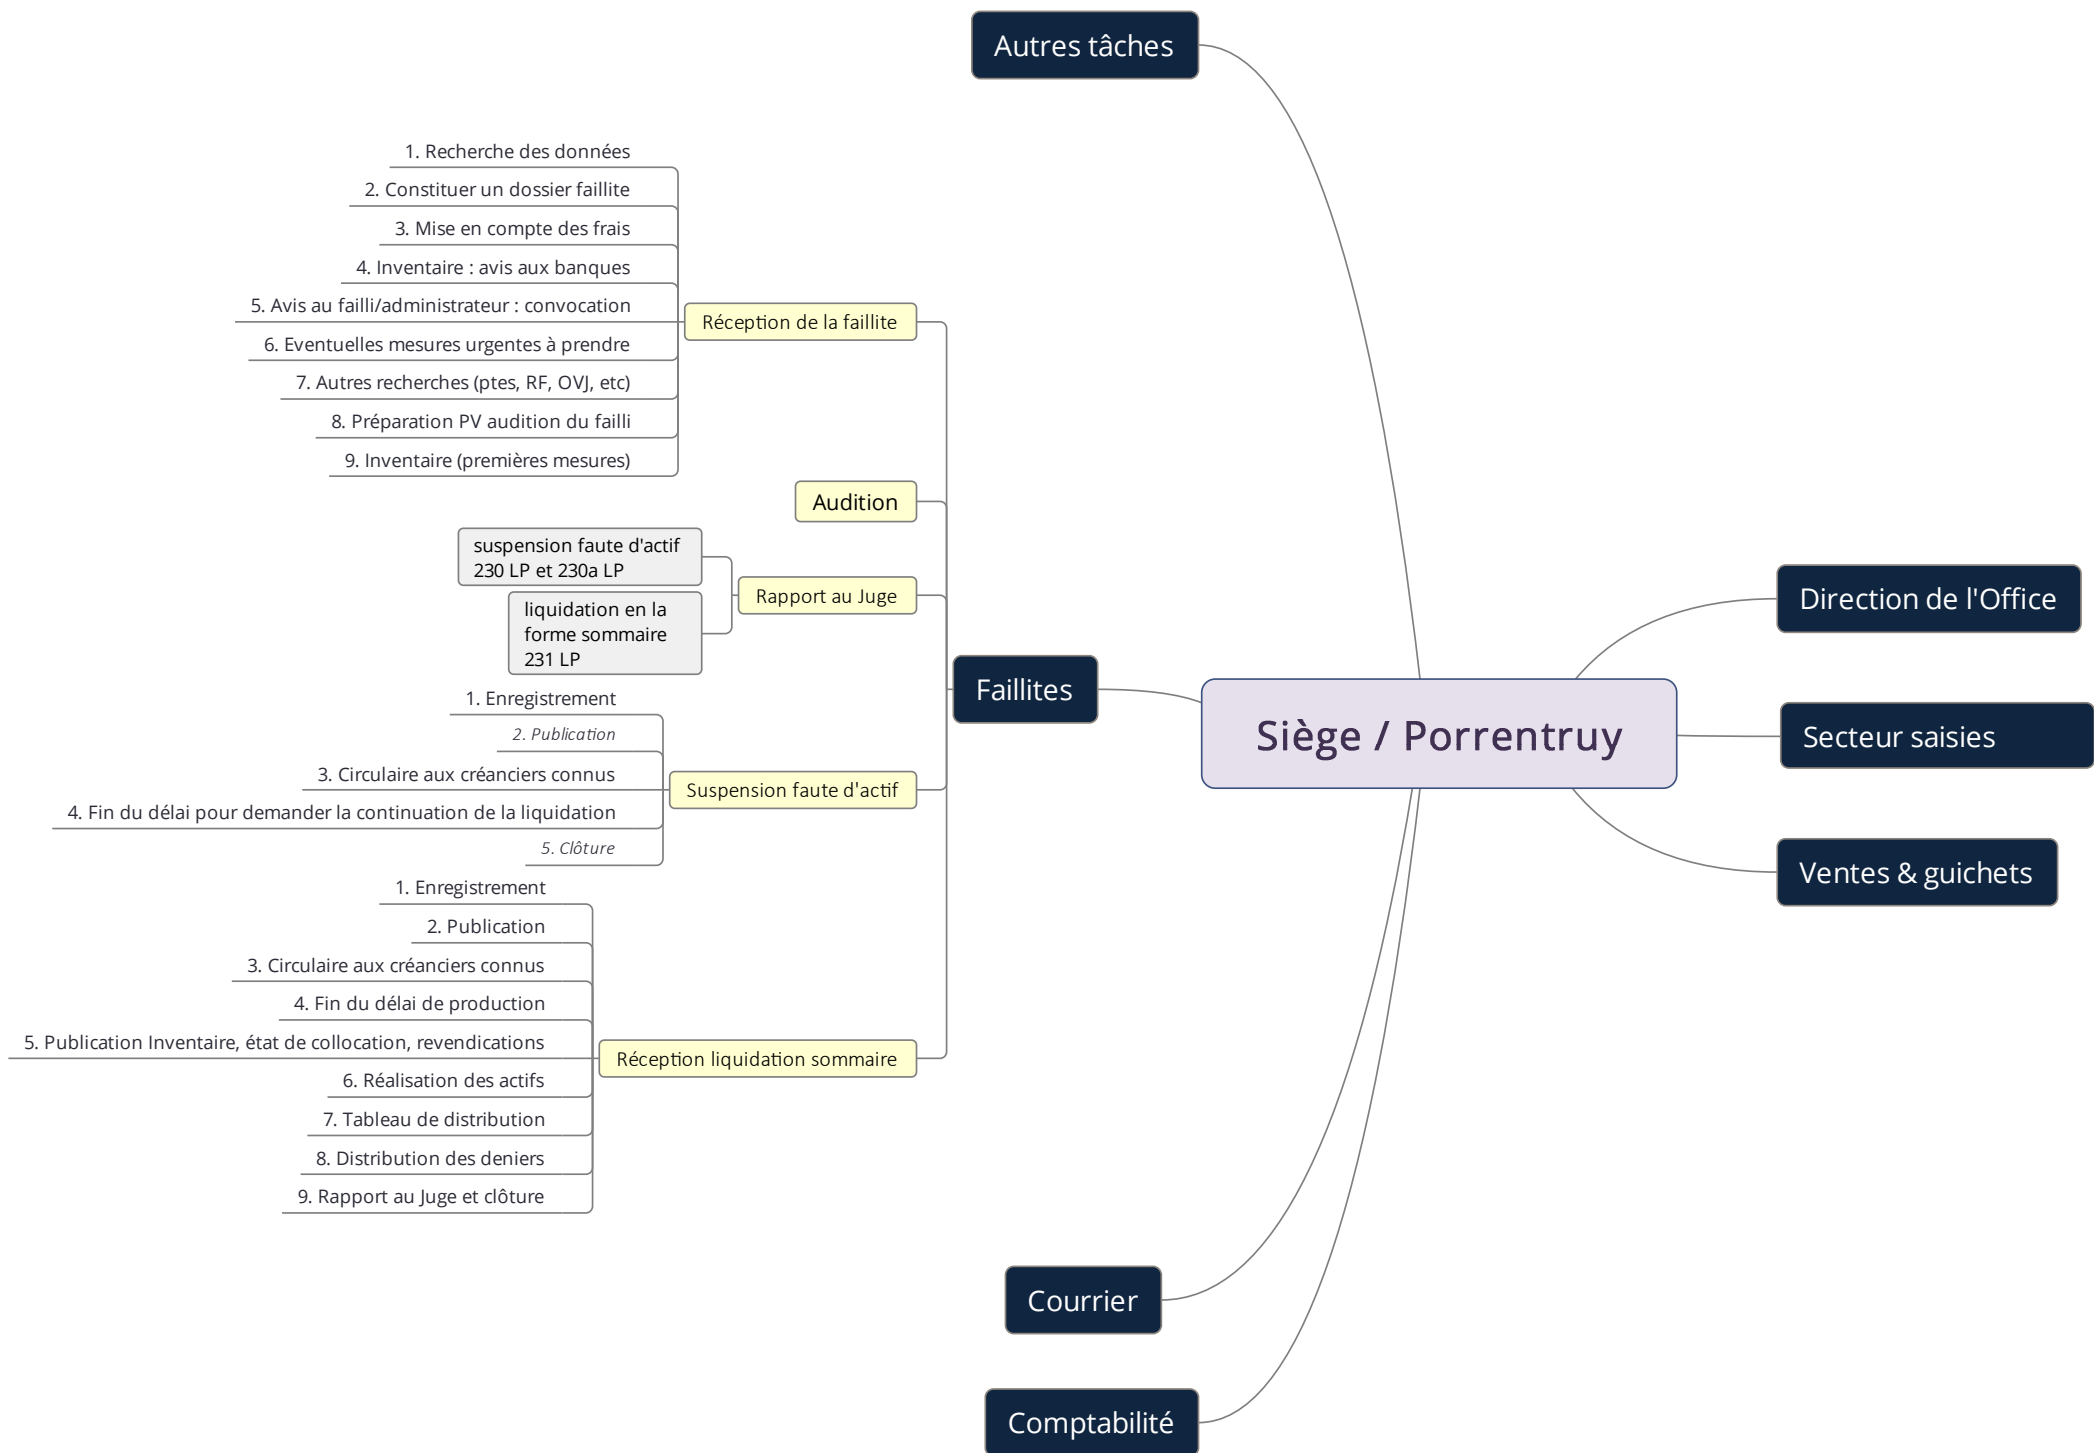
Autres tâches

1. Recherche des données
2. Constituer un dossier faillite
3. Mise en compte des frais
4. Inventaire : avis aux banques
5. Avis au failli/administrateur : convocation
6. Eventuelles mesures urgentes à prendre
7. Autres recherches (ptes, RF, OVJ, etc)
8. Préparation PV audition du failli
9. Inventaire (premières mesures)

Réception de la faillite

Audition

suspension faute d'actif 230 LP et 230a LP

liquidation en la forme sommaire 231 LP

Rapport au Juge

Faillites

Siège / Porrentruy

Direction de l'Office

Secteur saisies

Ventes & guichets

1. Enregistrement
2. Publication
3. Circulaire aux créanciers connus
4. Fin du délai pour demander la continuation de la liquidation
5. Clôture

Suspension faute d'actif

1. Enregistrement
2. Publication
3. Circulaire aux créanciers connus
4. Fin du délai de production
5. Publication Inventaire, état de collocation, revendications
6. Réalisation des actifs
7. Tableau de distribution
8. Distribution des deniers
9. Rapport au Juge et clôture

Réception liquidation sommaire

Courrier

Comptabilité